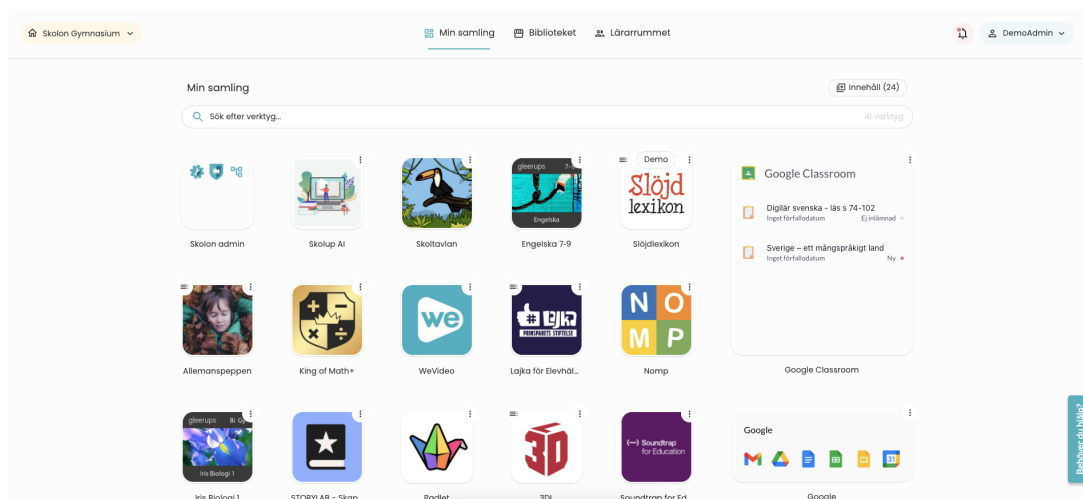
Skolon Gymnasium

Min samling Biblioteket Lärarrummet

DemoAdmin

Min samling

Innehåll (24)

Sök efter verktyg...

41 verktyg

Skolon admin

Skolup AI

Skoltavlan

gleerups 7-9
Engelska
Engelska 7-9

Demo
Slöjd lexikon
Slöjdlexikon

Google Classroom

Digilär svenska - läs s 74-102
Inget förfallodatum Ej inlämnad

Sverige – ett mångspråkigt land
Inget förfallodatum Ny

Google Classroom

Allemanspeppen

King of Math+

we
WeVideo

#LAJKA PRINSPARETS STIFTELSE
Lajka för Elevhäl...

N O M P
Nomp

gleerups Bi
Iris Biologi 1
Iris Biologi 1

STORYLAB - Skap...

Padlet

3D
3DI

Soundtrap for Education
Soundtrap for Ed...

Google

Google

Behöver du hjälp?